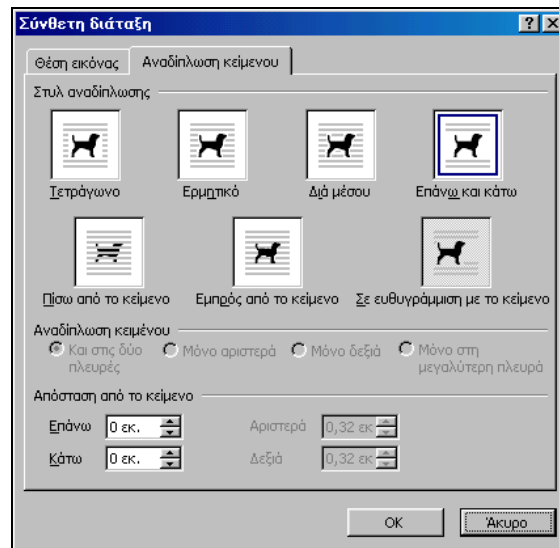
Σύνθετη διάταξη

?

X

Θέση εικόνας

Αναδίπλωση κειμένου

Στυλ αναδίπλωσης

Τετράγωνο

Ερμητικό

Διά μέσου

Επάνω και κάτω

Πίσω από το κείμενο

Εμπρός από το κείμενο

Σε ευθυγράμμιση με το κείμενο

Αναδίπλωση κειμένου

Και στις δύο πλευρές

Μόνο αριστερά

Μόνο δεξιά

Μόνο στη μεγαλύτερη πλευρά

Απόσταση από το κείμενο

Επάνω 0 εκ.

Αριστερά 0,32 εκ

Κάτω 0 εκ.

Δεξιά 0,32 εκ

OK

Άκυρο